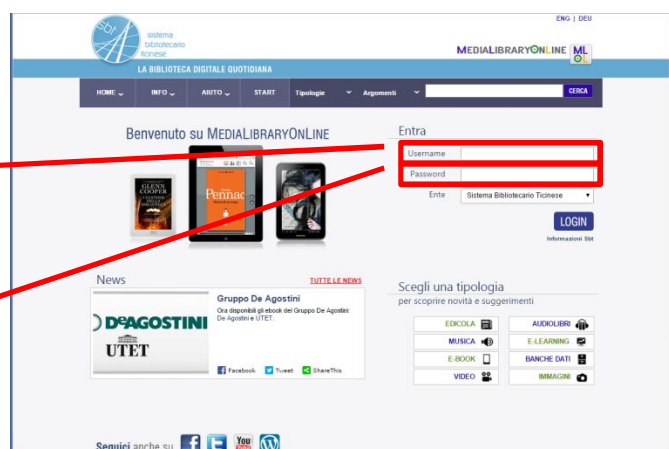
ENG | DEU

sbt sistema bibliotecario ticinese

MEDIALIBRARYONLINE ML OL

LA BIBLIOTECA DIGITALE QUOTIDIANA

HOME INFO AIUTO START Tipologie Argomenti CERCA

Benvenuto su MEDIALIBRARYONLINE

GLENN COOPER

Pennac

Entra

Username

Password

Ente Sistema Bibliotecario Ticinese

LOGIN

Informazioni Sbt

News

TUTTE LE NEWS

DeAGOSTINI

UTET

Gruppo De Agostini

Ora disponibili gli ebook del Gruppo De Agostini: De Agostini e UTET.

Facebook Tweet ShareThis

Scegli una tipologia

per scoprire novità e suggerimenti

EDICOLA

AUDIOLIBRI

MUSICA

E-LEARNING

E-BOOK

BANCHE DATI

VIDEO

IMMAGINI

Seguici anche su